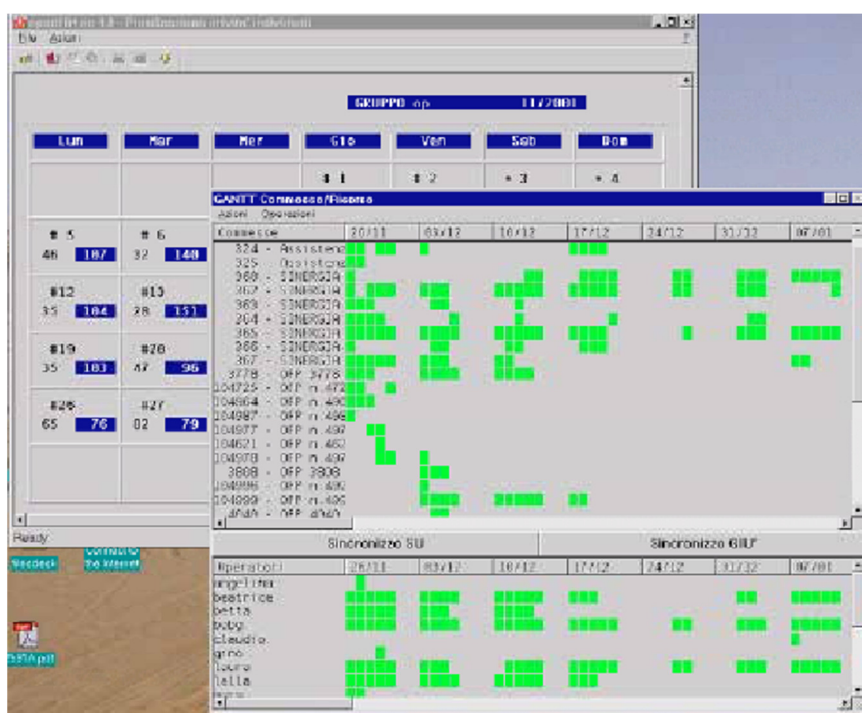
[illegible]
File Azioni

GRUPPO op 11/2001

| Lun | Mar | Mer | Gio | Ven | Sab | Dom |
|---|---|---|---|---|---|---|
| | | | # 1 | # 2 | # 3 | # 4 |
| # 5 46 107 | # 6 32 140 | | | | | |
| #12 35 104 | #13 28 131 | | | | | |
| #19 35 103 | #20 47 96 | | | | | |
| #26 65 76 | #27 02 79 | | | | | |

Ready

GANTT Commesse/Risorse
Azioni Operazioni

| Commesse | 26/11 | 03/12 | 10/12 | 17/12 | 24/12 | 31/12 | 07/01 |
|---|---|---|---|---|---|---|---|
| 324 - Assistenz | | | | | | | |
| 325 - Assistenz | | | | | | | |
| 360 - SINERGIA | | | | | | | |
| 362 - SINERGIA | | | | | | | |
| 363 - SINERGIA | | | | | | | |
| 364 - SINERGIA | | | | | | | |
| 365 - SINERGIA | | | | | | | |
| 366 - SINERGIA | | | | | | | |
| 367 - SINERGIA | | | | | | | |
| 3778 - OFF 3778 | | | | | | | |
| 104725 - OFF n.472 | | | | | | | |
| 104864 - OFF n.490 | | | | | | | |
| 104967 - OFF n.496 | | | | | | | |
| 104977 - OFF n.497 | | | | | | | |
| 104621 - OFF n.462 | | | | | | | |
| 104978 - OFF n.490 | | | | | | | |
| 3808 - OFF 3808 | | | | | | | |
| 104886 - OFF n.488 | | | | | | | |
| 104899 - OFF n.495 | | | | | | | |
| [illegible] | | | | | | | |

Sincronizza SU    Sincronizza GIU'

| Operatori | 26/11 | 03/12 | 10/12 | 17/12 | 24/12 | 31/12 | 07/01 |
|---|---|---|---|---|---|---|---|
| angelita | | | | | | | |
| beatrice | | | | | | | |
| betta | | | | | | | |
| bubu | | | | | | | |
| claudio | | | | | | | |
| gro | | | | | | | |
| laura | | | | | | | |
| lella | | | | | | | |

Wecdesk
Connect to the Internet
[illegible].pdf